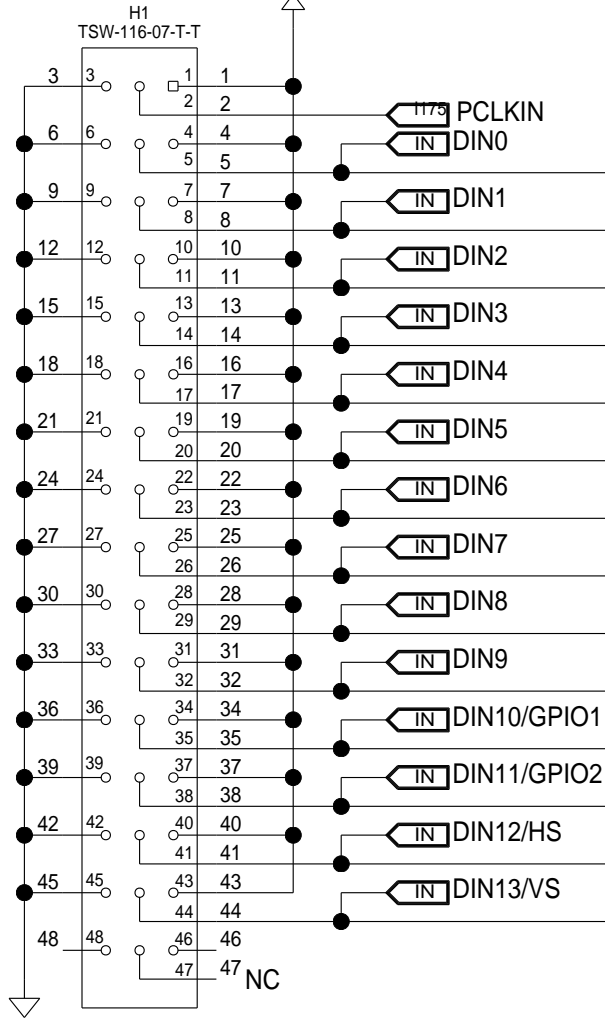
H1
TSW-116-07-T-T

3 3 1 1
2 2
H75 PCLKIN
6 6 4 4
5 5
IN DIN0
9 9 7 7
8 8
IN DIN1
12 12 10 10
11 11
IN DIN2
15 15 13 13
14 14
IN DIN3
18 18 16 16
17 17
IN DIN4
21 21 19 19
20 20
IN DIN5
24 24 22 22
23 23
IN DIN6
27 27 25 25
26 26
IN DIN7
30 30 28 28
29 29
IN DIN8
33 33 31 31
32 32
IN DIN9
36 36 34 34
35 35
IN DIN10/GPIO1
39 39 37 37
38 38
IN DIN11/GPIO2
42 42 40 40
41 41
IN DIN12/HS
45 45 43 43
44 44
IN DIN13/VS
48 48 46 46
47 47 NC